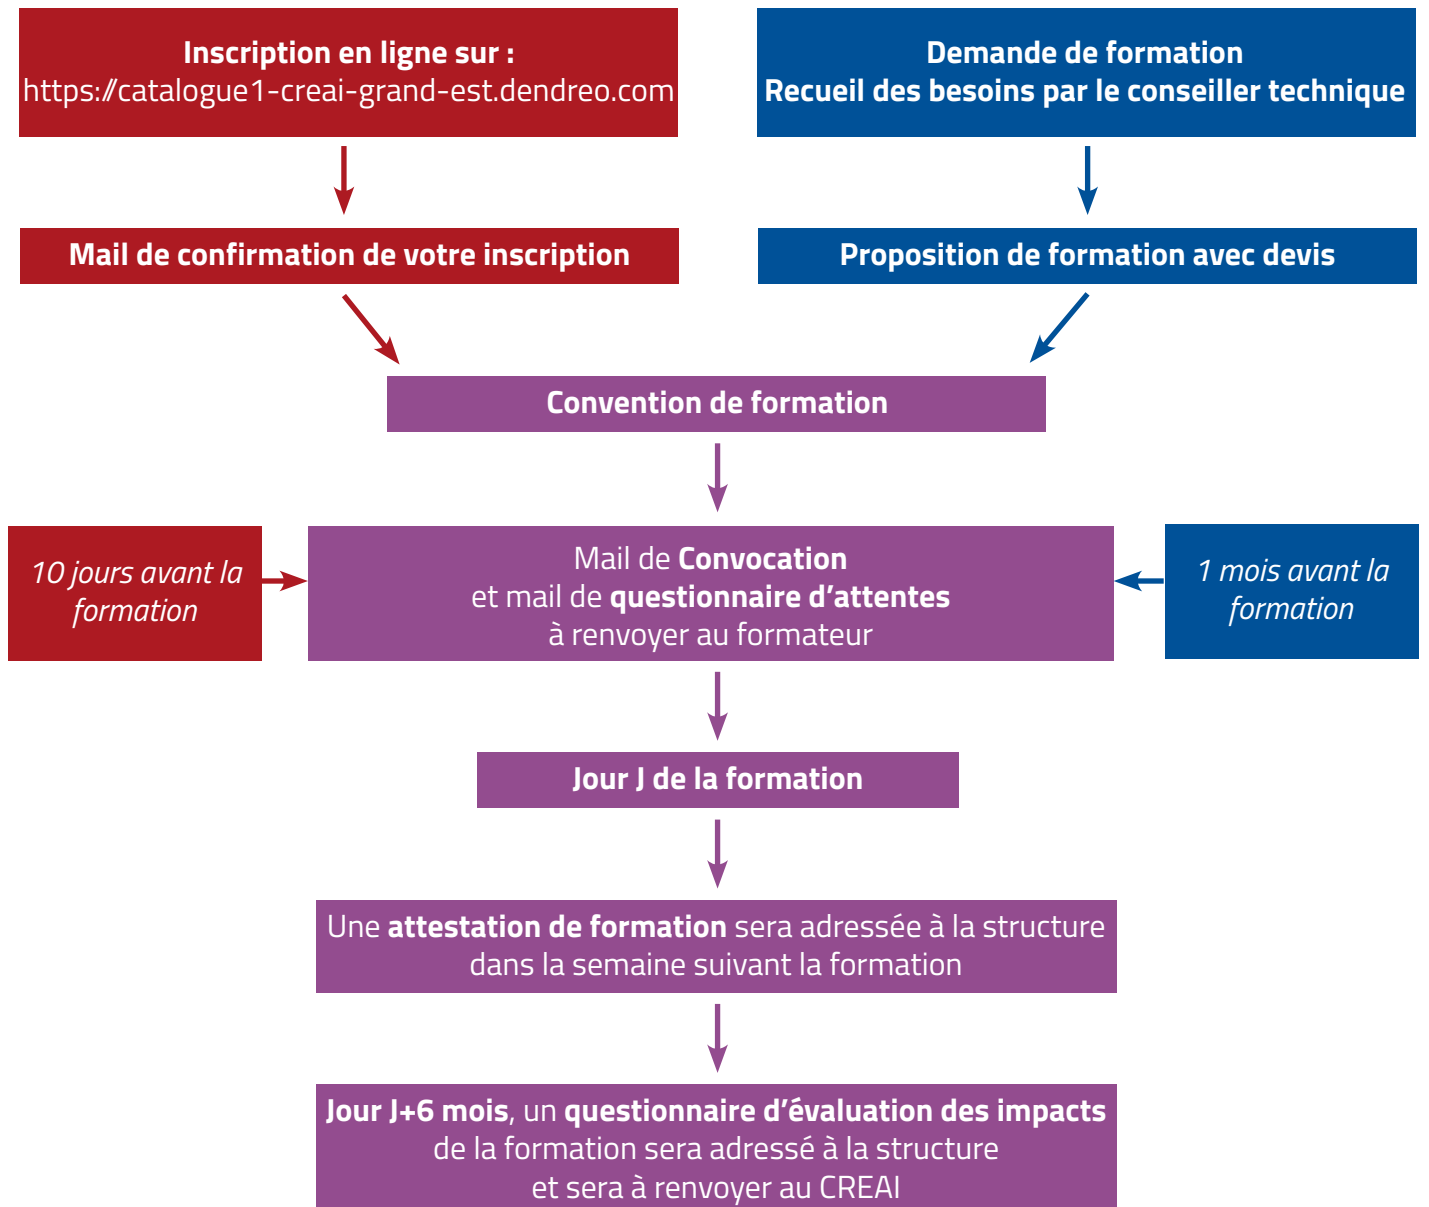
Inscription en ligne sur :
https://catalogue1-creai-grand-est.dendreo.com

Demande de formation
Recueil des besoins par le conseiller technique

Mail de confirmation de votre inscription

Proposition de formation avec devis

Convention de formation

10 jours avant la formation

Mail de Convocation
et mail de questionnaire d’attentes
à renvoyer au formateur

1 mois avant la formation

Jour J de la formation

Une attestation de formation sera adressée à la structure dans la semaine suivant la formation

Jour J+6 mois, un questionnaire d’évaluation des impacts de la formation sera adressé à la structure et sera à renvoyer au CREAI